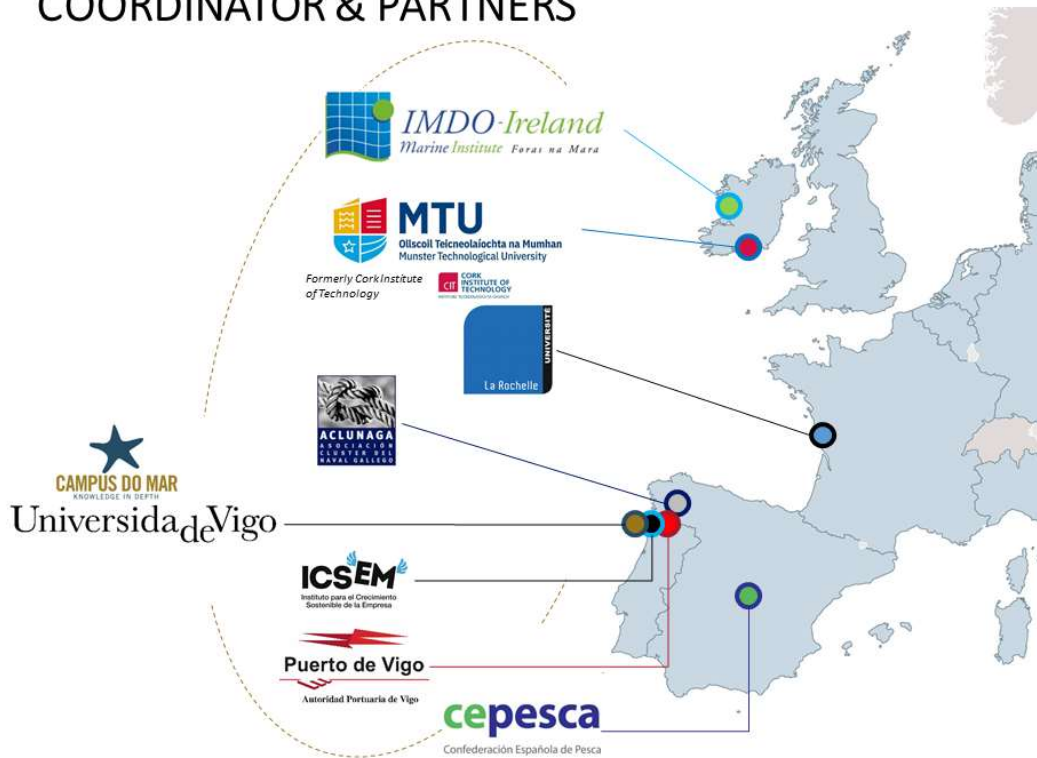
COORDINATOR & PARTNERS

IMDO·Ireland
Marine Institute Foras na Mara

MTU
Ollscoil Teicneolaíochta na Mumhan
Munster Technological University

Formerly Cork Institute of Technology

CIT CORK INSTITUTE OF TECHNOLOGY

UNIVERSITÉ
La Rochelle

ACLUNAGA
ASOCIACIÓN CLUSTER DEL NAVAL GALLEGO

CAMPUS DO MAR
KNOWLEDGE IN DEPTH

UniversidadeVigo

ICSEM
Instituto para el Crecimiento Sostenible de la Empresa

Puerto de Vigo
Autoridad Portuaria de Vigo

cepesca
Confederación Española de Pesca